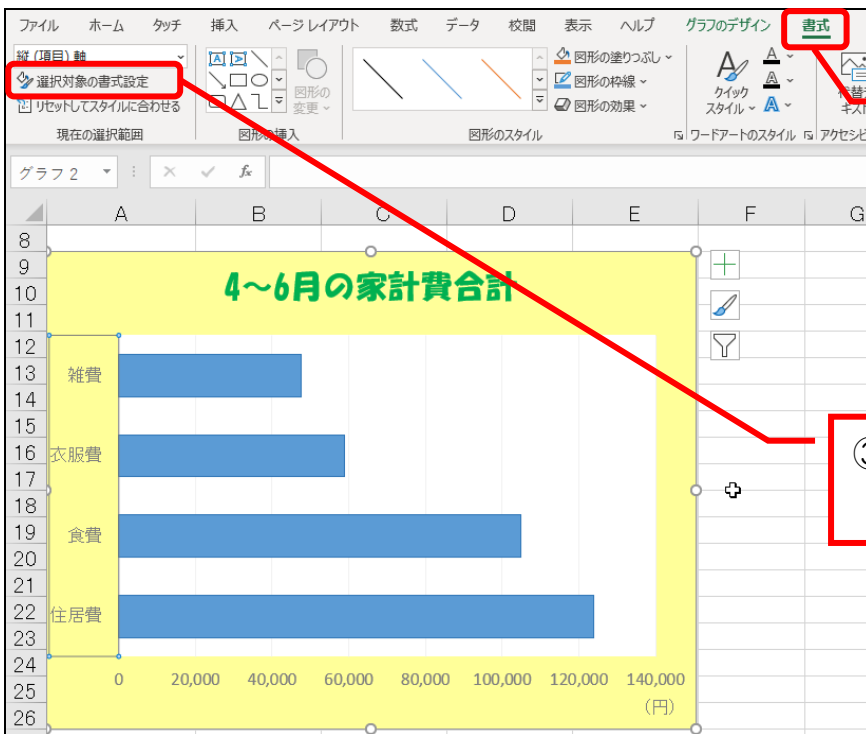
ファイル ホーム タッチ 挿入 ページ レイアウト 数式 データ 校閲 表示 ヘルプ グラフのデザイン 書式

縦 (項目) 軸
選択対象の書式設定
リセットしてスタイルに合わせる
現在の選択範囲

図形の変更
図形の挿入

図形の塗りつぶし
図形の枠線
図形の効果
図形のスタイル

クイック スタイル
ワードアートのスタイル
代替テキスト
アクセシビ

グラフ 2

| | A | B | C | D | E | F | G |
|---|---|---|---|---|---|---|---|

8
9
10
11
12
13
14
15
16
17
18
19
20
21
22
23
24
25
26

4～6月の家計費合計

雑費
衣服費
食費
住居費

0 20,000 40,000 60,000 80,000 100,000 120,000 140,000
（円）

③